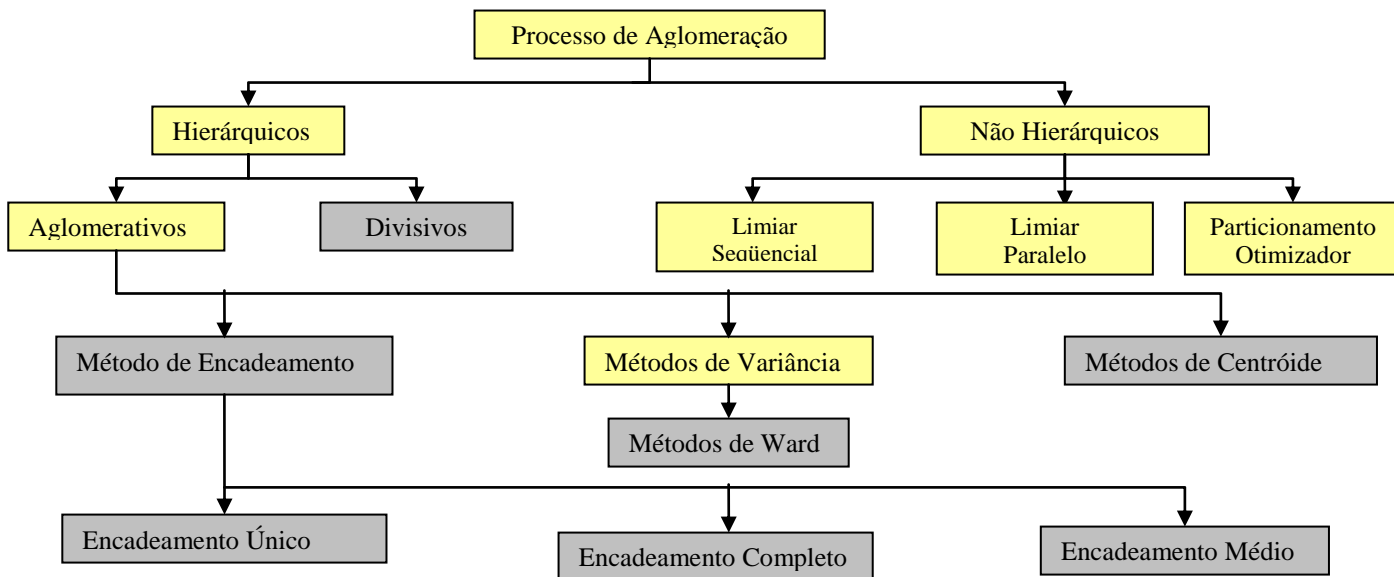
Processo de Aglomeração

Hierárquicos

Não Hierárquicos

Aglomerativos

Divisivos

Limiar Seqüencial

Limiar Paralelo

Particionamento Otimizador

Método de Encadeamento

Métodos de Variância

Métodos de Centróide

Métodos de Ward

Encadeamento Único

Encadeamento Completo

Encadeamento Médio